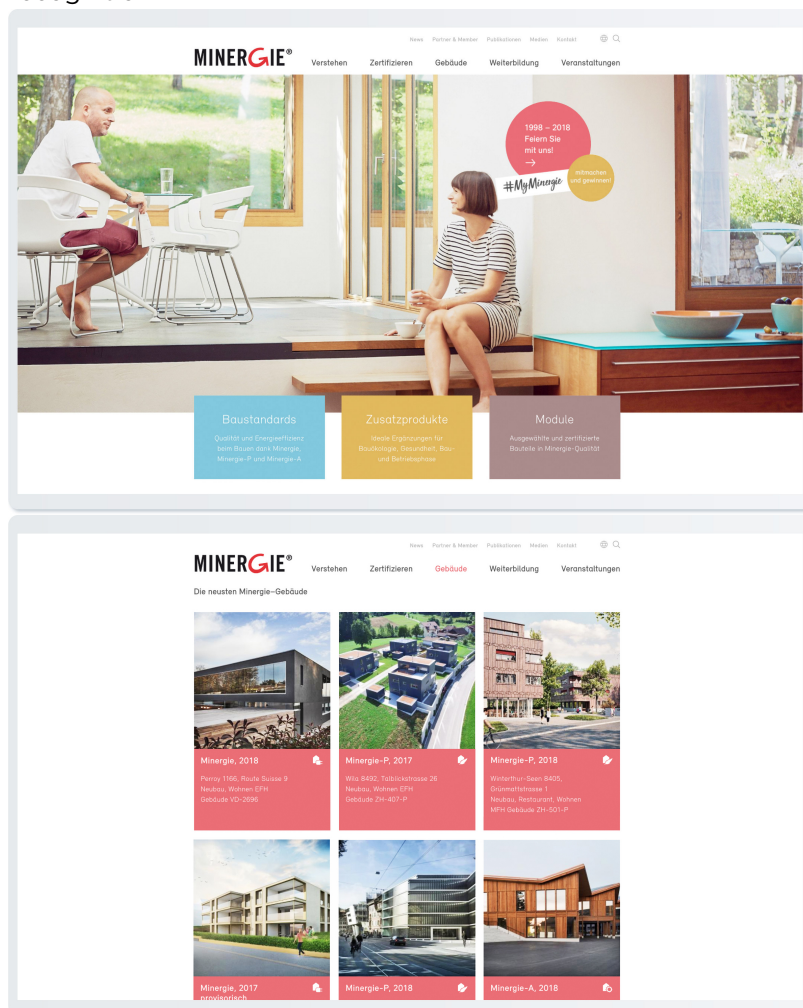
News Partner & Member Publikationen Medien Kontakt

MINERGIE®

Verstehen Zertifizieren Gebäude Weiterbildung Veranstaltungen

1998 – 2018 Feiern Sie mit uns!
→

#MyMinergie

mitmachen und gewinnen!

Baustandards
Qualität und Energieeffizienz beim Bauen dank Minergie, Minergie-P und Minergie-A

Zusatzprodukte
Ideale Ergänzungen für Bauökologie, Gesundheit, Bau- und Betriebsphase

Module
Ausgewählte und zertifizierte Bauteile in Minergie-Qualität

News Partner & Member Publikationen Medien Kontakt

MINERGIE®

Verstehen Zertifizieren Gebäude Weiterbildung Veranstaltungen

Die neusten Minergie-Gebäude

Minergie, 2018
Penroy 1166, Route Suisse 9
Neubau, Wohnen EFH
Gebäude VD-2696

Minergie-P, 2017
Wila 8492, Tollbückstrasse 26
Neubau, Wohnen EFH
Gebäude ZH-407-P

Minergie-P, 2018
Winterthur-Seen 8405, Grünmattstrasse 1
Neubau, Restaurant, Wohnen MFH Gebäude ZH-501-P

Minergie, 2017
provisorisch

Minergie-P, 2018

Minergie-A, 2018